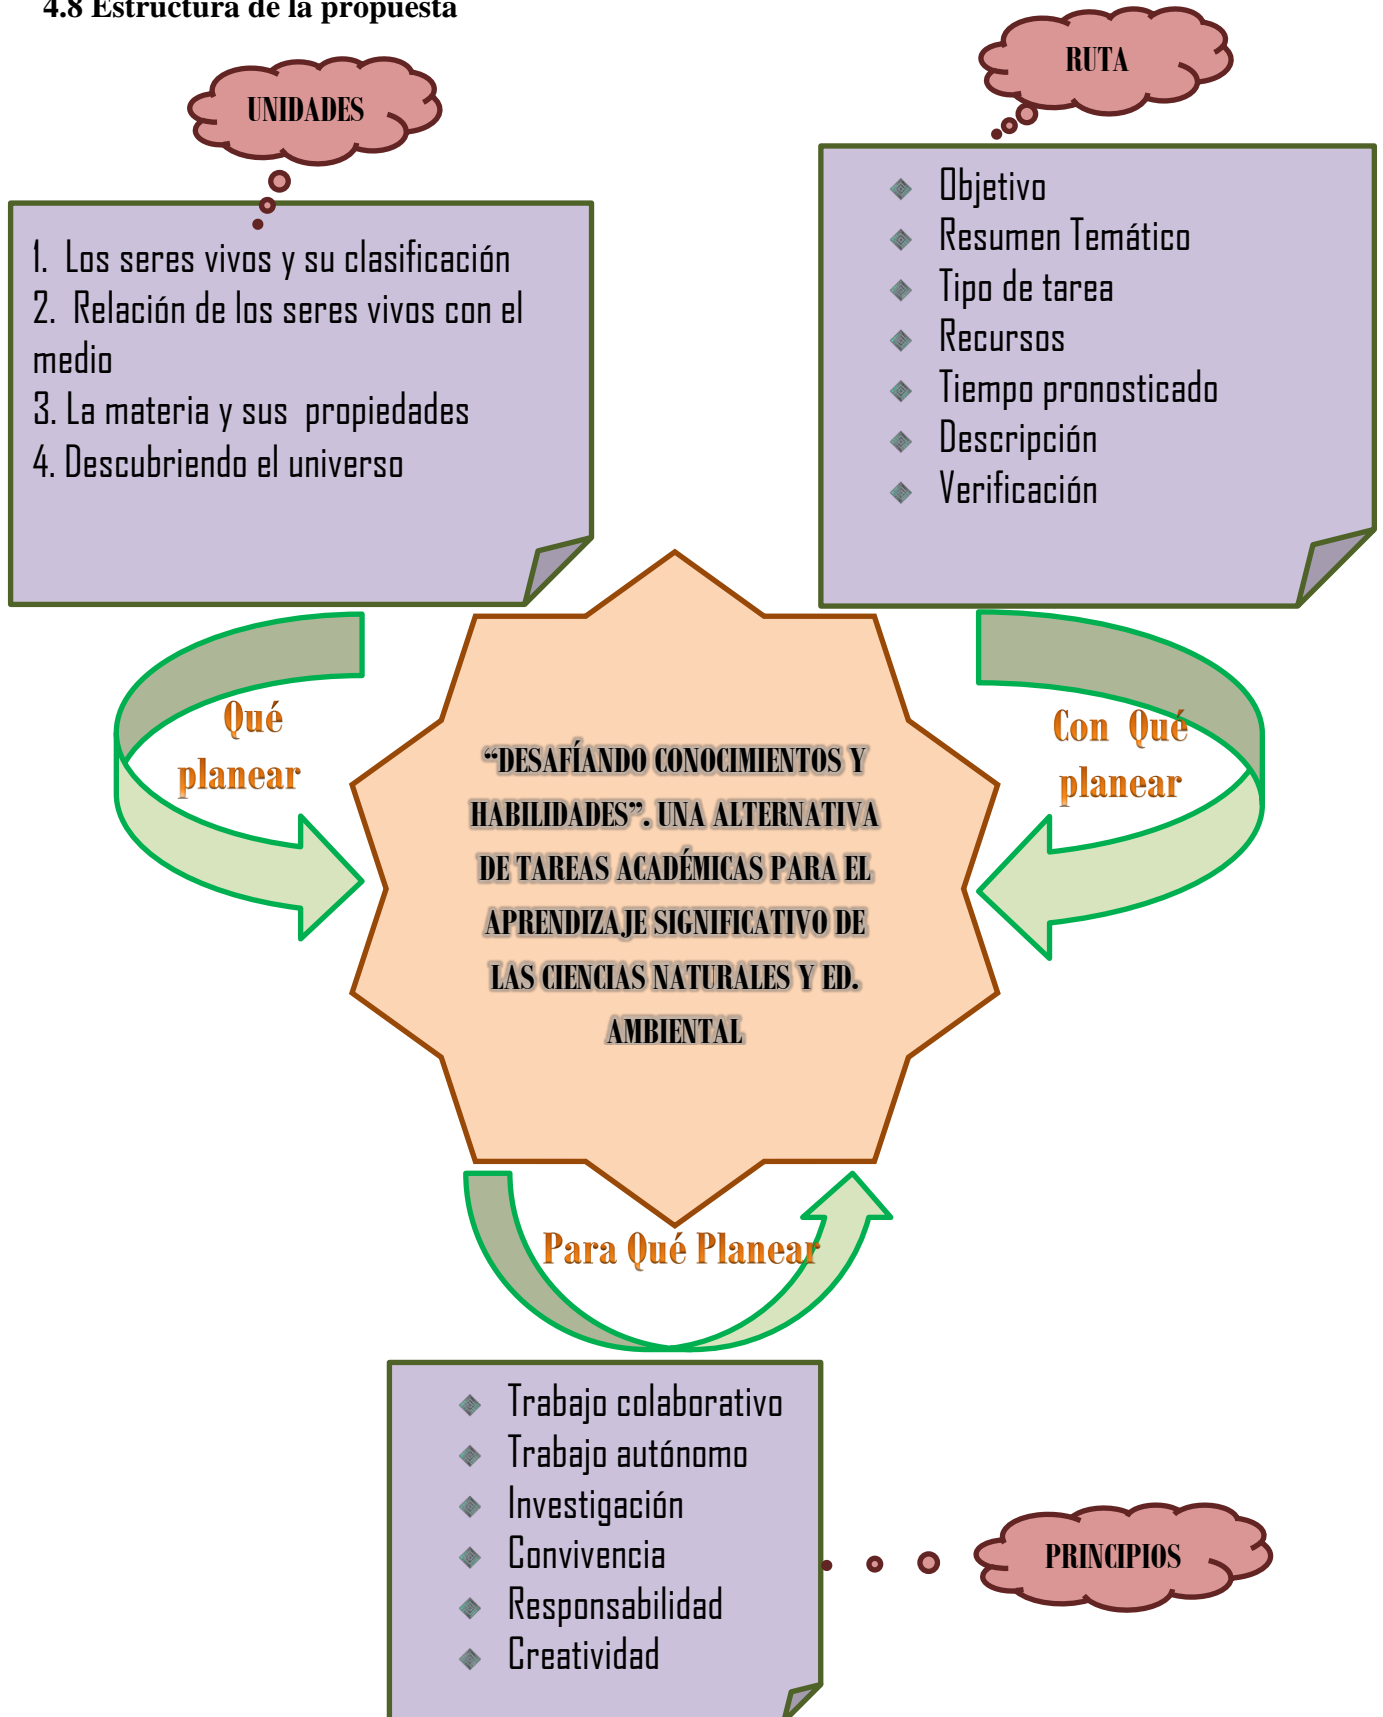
4.8 Estructura de la propuesta

UNIDADES

1. Los seres vivos y su clasificación
2. Relación de los seres vivos con el medio
3. La materia y sus propiedades
4. Descubriendo el universo

RUTA

- Objetivo
- Resumen Temático
- Tipo de tarea
- Recursos
- Tiempo pronosticado
- Descripción
- Verificación

Qué planear

Con Qué planear

"DESAFÍANDO CONOCIMIENTOS Y HABILIDADES". UNA ALTERNATIVA DE TAREAS ACADÉMICAS PARA EL APRENDIZAJE SIGNIFICATIVO DE LAS CIENCIAS NATURALES Y ED. AMBIENTAL

Para Qué Planear

- Trabajo colaborativo
- Trabajo autónomo
- Investigación
- Convivencia
- Responsabilidad
- Creatividad

PRINCIPIOS